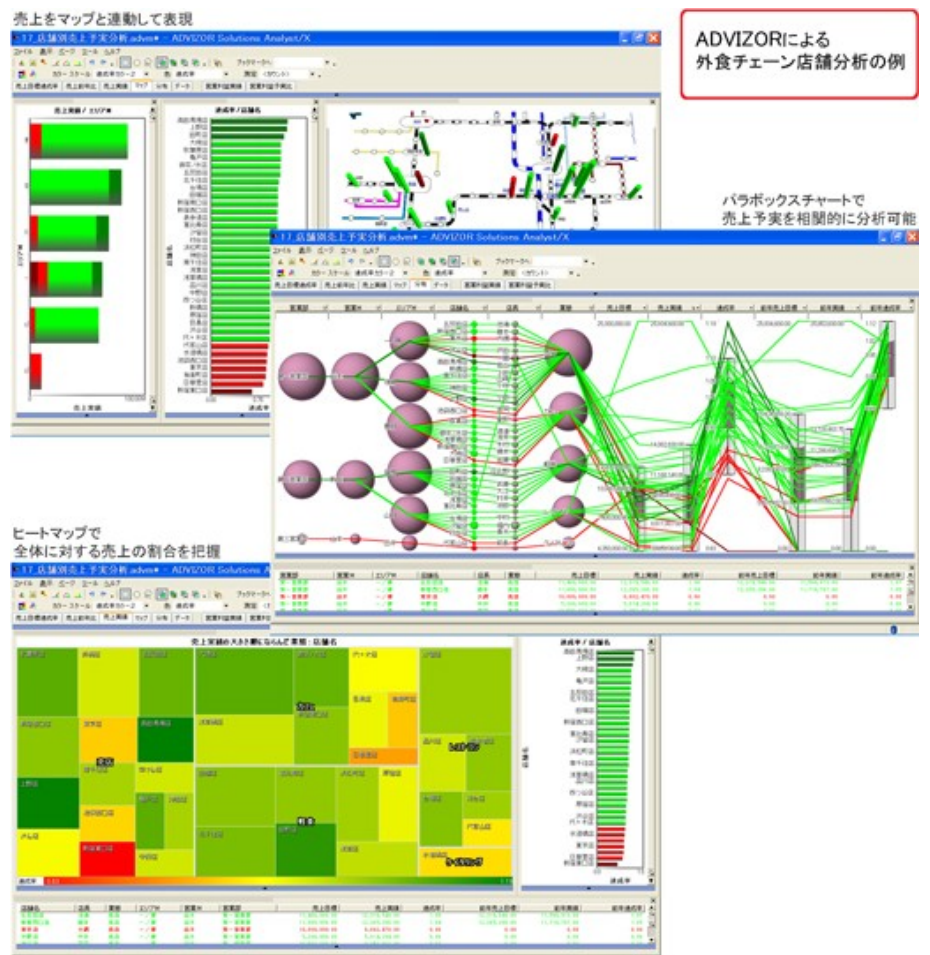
売上をマップと連動して表現

ADVIZORによる
外食チェーン店舗分析の例

17_店舗別売上予実分析.advn* - ADVIZOR Solutions Analyst/X

パラボックスチャートで
売上予実を相関的に分析可能

17_店舗別売上予実分析.advn* - ADVIZOR Solutions Analyst/X

ヒートマップで
全体に対する売上の割合を把握

17_店舗別売上予実分析.advn* - ADVIZOR Solutions Analyst/X

売上実績の大きさ順にならんで 表現 : 店舗名

達成率 / 店舗名